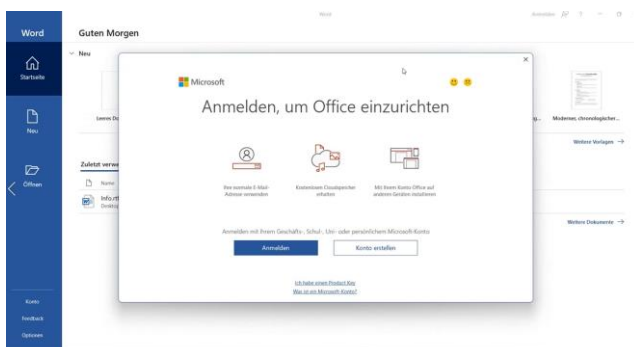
Word

Startseite

Neu

Öffnen

Konto

Feedback

Optionen

Word

Anmelden

Guten Morgen

Neu

Leeres Do

Zuletzt verwe

Name

Info.rt
Desktop

Modernes chronologischer...

Weitere Vorlagen →

Weitere Dokumente →

Microsoft

Anmelden, um Office einzurichten

Ihre normale E-Mail-Adresse verwenden

Kostenlosen Cloudspeicher erhalten

Mit Ihrem Konto Office auf anderen Geräten installieren

Anmelden mit Ihrem Geschäfts-, Schul-, Uni- oder persönlichen Microsoft-Konto

Anmelden

Konto erstellen

Ich habe einen Product Key

Was ist ein Microsoft-Konto?